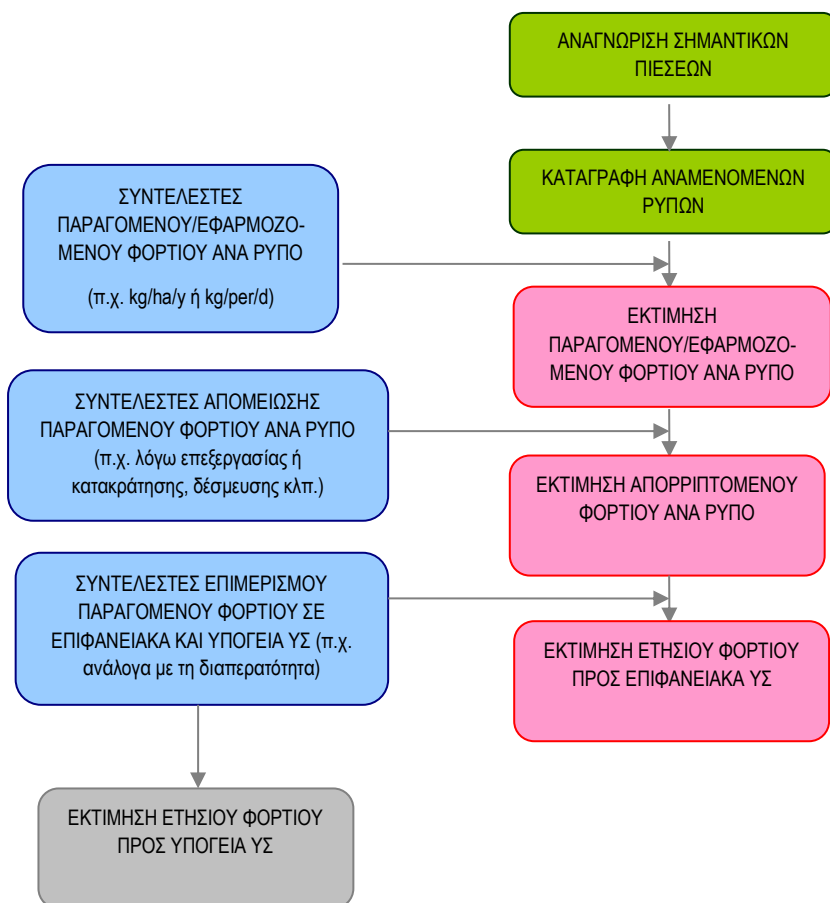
ΑΝΑΓΝΩΡΙΣΗ ΣΗΜΑΝΤΙΚΩΝ ΠΙΕΣΕΩΝ

ΚΑΤΑΓΡΑΦΗ ΑΝΑΜΕΝΟΜΕΝΩΝ ΡΥΠΩΝ

ΣΥΝΤΕΛΕΣΤΕΣ ΠΑΡΑΓΟΜΕΝΟΥ/ΕΦΑΡΜΟΖΟΜΕΝΟΥ ΦΟΡΤΙΟΥ ΑΝΑ ΡΥΠΟ

(π.χ. kg/ha/y ή kg/per/d)

ΕΚΤΙΜΗΣΗ ΠΑΡΑΓΟΜΕΝΟΥ/ΕΦΑΡΜΟΖΟΜΕΝΟΥ ΦΟΡΤΙΟΥ ΑΝΑ ΡΥΠΟ

ΣΥΝΤΕΛΕΣΤΕΣ ΑΠΟΜΕΙΩΣΗΣ ΠΑΡΑΓΟΜΕΝΟΥ ΦΟΡΤΙΟΥ ΑΝΑ ΡΥΠΟ (π.χ. λόγω επεξεργασίας ή κατακράτησης, δέσμευσης κλπ.)

ΕΚΤΙΜΗΣΗ ΑΠΟΡΡΙΠΤΟΜΕΝΟΥ ΦΟΡΤΙΟΥ ΑΝΑ ΡΥΠΟ

ΣΥΝΤΕΛΕΣΤΕΣ ΕΠΙΜΕΡΙΣΜΟΥ ΠΑΡΑΓΟΜΕΝΟΥ ΦΟΡΤΙΟΥ ΣΕ ΕΠΙΦΑΝΕΙΑΚΑ ΚΑΙ ΥΠΟΓΕΙΑ ΥΣ (π.χ. ανάλογα με τη διαπερατότητα)

ΕΚΤΙΜΗΣΗ ΕΤΗΣΙΟΥ ΦΟΡΤΙΟΥ ΠΡΟΣ ΕΠΙΦΑΝΕΙΑΚΑ ΥΣ

ΕΚΤΙΜΗΣΗ ΕΤΗΣΙΟΥ ΦΟΡΤΙΟΥ ΠΡΟΣ ΥΠΟΓΕΙΑ ΥΣ